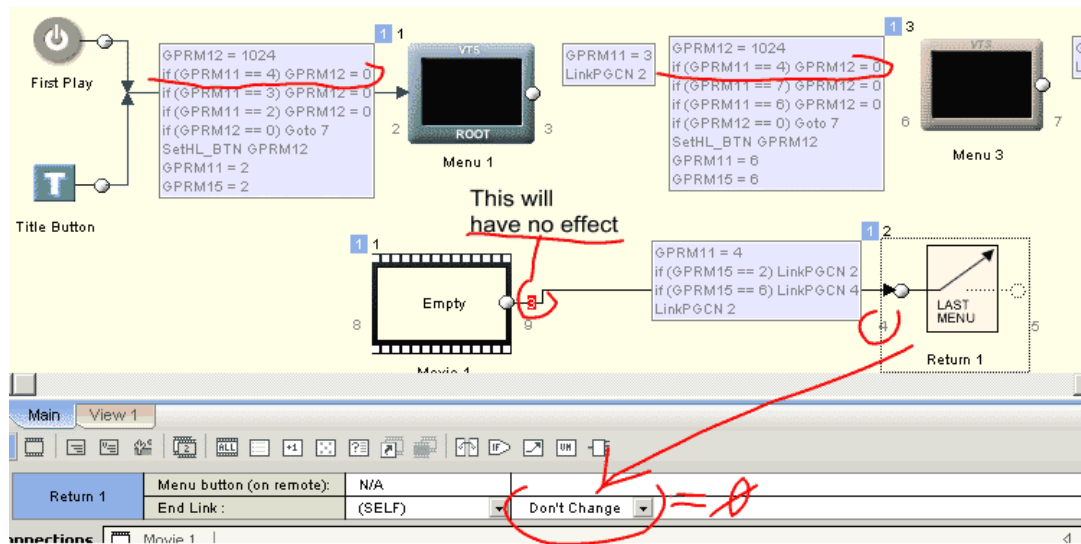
First Play

Title Button

1 1

GPRM12 = 1024
if (GPRM11 == 4) GPRM12 = 0
if (GPRM11 == 3) GPRM12 = 0
if (GPRM11 == 2) GPRM12 = 0
if (GPRM12 == 0) Goto 7
SetHL_BTN GPRM12
GPRM11 = 2
GPRM15 = 2

VTS

ROOT

2 3

Menu 1

GPRM11 = 3
LinkPGCN 2

1 3

GPRM12 = 1024
if (GPRM11 == 4) GPRM12 = 0
if (GPRM11 == 7) GPRM12 = 0
if (GPRM11 == 6) GPRM12 = 0
if (GPRM12 == 0) Goto 7
SetHL_BTN GPRM12
GPRM11 = 6
GPRM15 = 6

VTS

6 7

Menu 3

This will
have no effect

1 1

Empty

8 9

3

Movie 1

GPRM11 = 4
if (GPRM15 == 2) LinkPGCN 2
if (GPRM15 == 6) LinkPGCN 4
LinkPGCN 2

1 2

LAST
MENU

4 5

Return 1

Main View 1

| Return 1 | Menu button (on remote): | N/A | |
|---|---|---|---|
| | End Link : | (SELF) | Don't Change |

= 0

Connections Movie 1